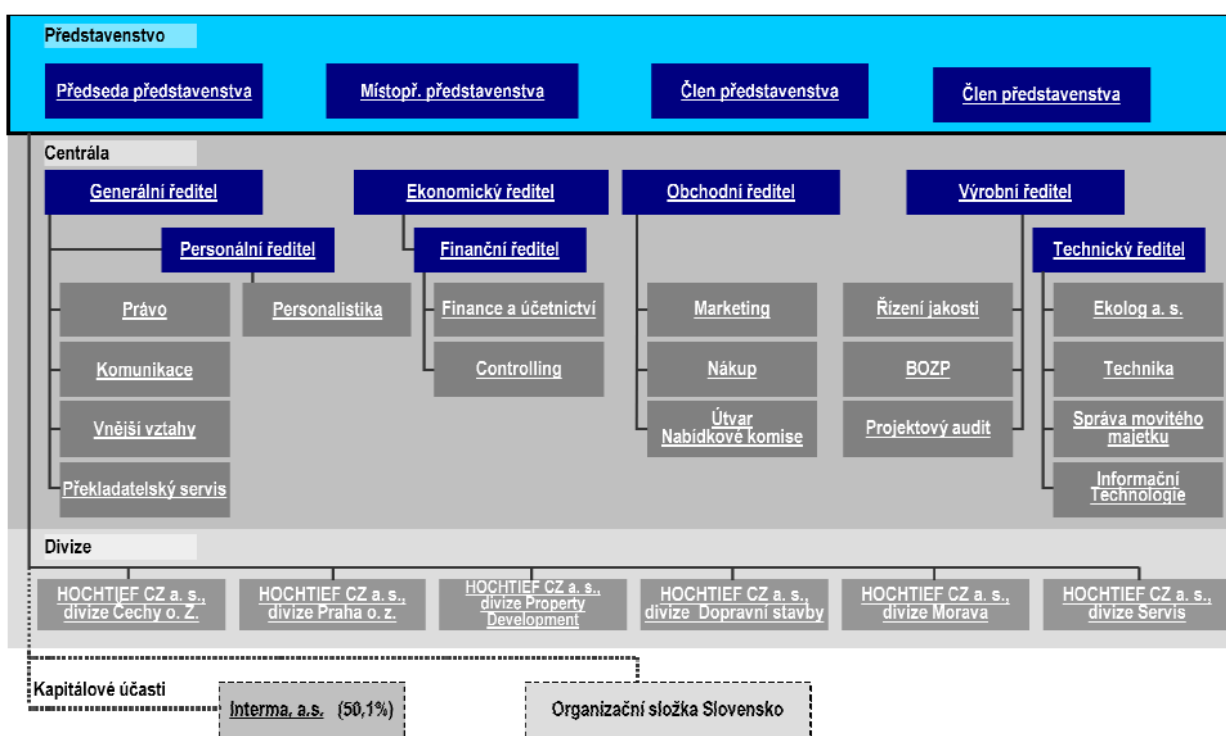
Představenstvo

Předseda představenstva

Místopř. představenstva

Člen představenstva

Člen představenstva

Centrála

Generální ředitel

Personální ředitel

Právo

Personalistika

Komunikace

Vnější vztahy

Překladatelský servis

Ekonomický ředitel

Finanční ředitel

Finance a účetnictví

Controlling

Obchodní ředitel

Marketing

Nákup

Útvar Nabídkové komise

Výrobní ředitel

Řízení jakosti

BOZP

Projektový audit

Technický ředitel

Ekolog a. s.

Technika

Správa movitého majetku

Informační Technologie

Divize

HOCHTIEF CZ a. s., divize Čechy o. Z.

HOCHTIEF CZ a. s., divize Praha o. z.

HOCHTIEF CZ a. s., divize Property Development

HOCHTIEF CZ a. s., divize Dopravní stavby

HOCHTIEF CZ a. s., divize Morava

HOCHTIEF CZ a. s., divize Servis

Kapitálové účasti

Interma, a.s. (50,1%)

Organizační složka Slovensko